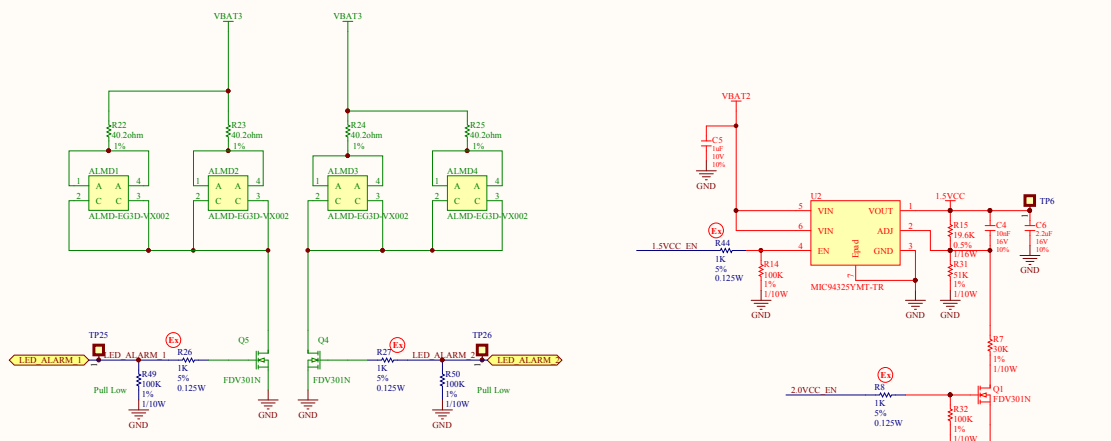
VBAT3
VBAT3
R22
40.2ohm
1%
R23
40.2ohm
1%
R24
40.2ohm
1%
R25
40.2ohm
1%
ALMD1
1 A A 4
2 C C 3
ALMD-EG3D-VX002
ALMD2
1 A A 4
2 C C 3
ALMD-EG3D-VX002
ALMD3
1 A A 4
2 C C 3
ALMD-EG3D-VX002
ALMD4
1 A A 4
2 C C 3
ALMD-EG3D-VX002
TP25
LED_ALARM_1
LED_ALARM_1
Ex
R26
1K
5%
0.125W
R49
100K
1%
1/10W
GND
Pull Low
Q5
FDV301N
GND
Q4
FDV301N
GND
Ex
R27
1K
5%
0.125W
LED_ALARM_2
R50
100K
1%
1/10W
GND
TP26
LED_ALARM_
Pull Low
VBAT2
C5
1uF
10V
10%
GND
1/2
5 VIN
6 VIN
4 EN
VOUT 1
ADJ 2
GND 3
Epad
7
MIC94325YMT-TR
1.5VCC
TP6
R15
19.6K
0.5%
1/16W
R31
51K
1%
1/10W
GND
C4
10nF
16V
10%
C6
2.2uF
16V
10%
GND
GND
Ex
1.5VCC_EN
R44
1K
5%
0.125W
R14
100K
1%
1/10W
GND
R7
30K
1%
1/10W
Q1
FDV301N
Ex
2.0VCC_EN
R8
1K
5%
0.125W
R32
100K
1%
1/10W